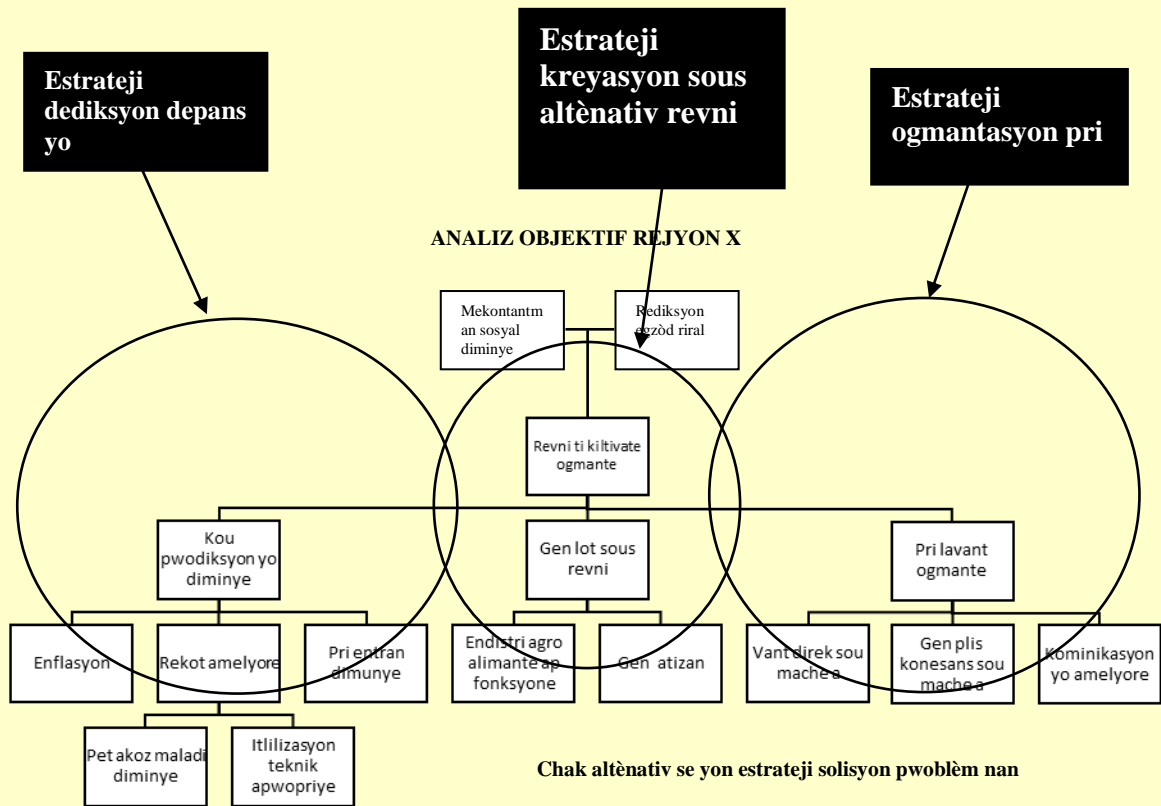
Estrateji dediksyon depans yo

Estrateji kreyasyon sous altènativ revni

Estrateji ogmantasyon pri

ANALIZ OBJEKTIF REJYON X

Mekontantman sosyal diminye

Rediksyon egzòd riral

Revni ti kiltivate ogmante

Kou pwodiksyon yo diminye

Gen lot sous revni

Pri lavant ogmante

Enflasyon

Rekot amelyore

Pri entran dimunye

Endistri agro alimante ap fonksyone

Gen atizan

Vant direk sou mache a

Gen plis konesans sou mache a

Kominikasyon yo amelyore

Pet akoz maladi diminye

Itlilizasyon teknik apwopriye

Chak altènativ se yon estrateji solisyon pwoblèm nan